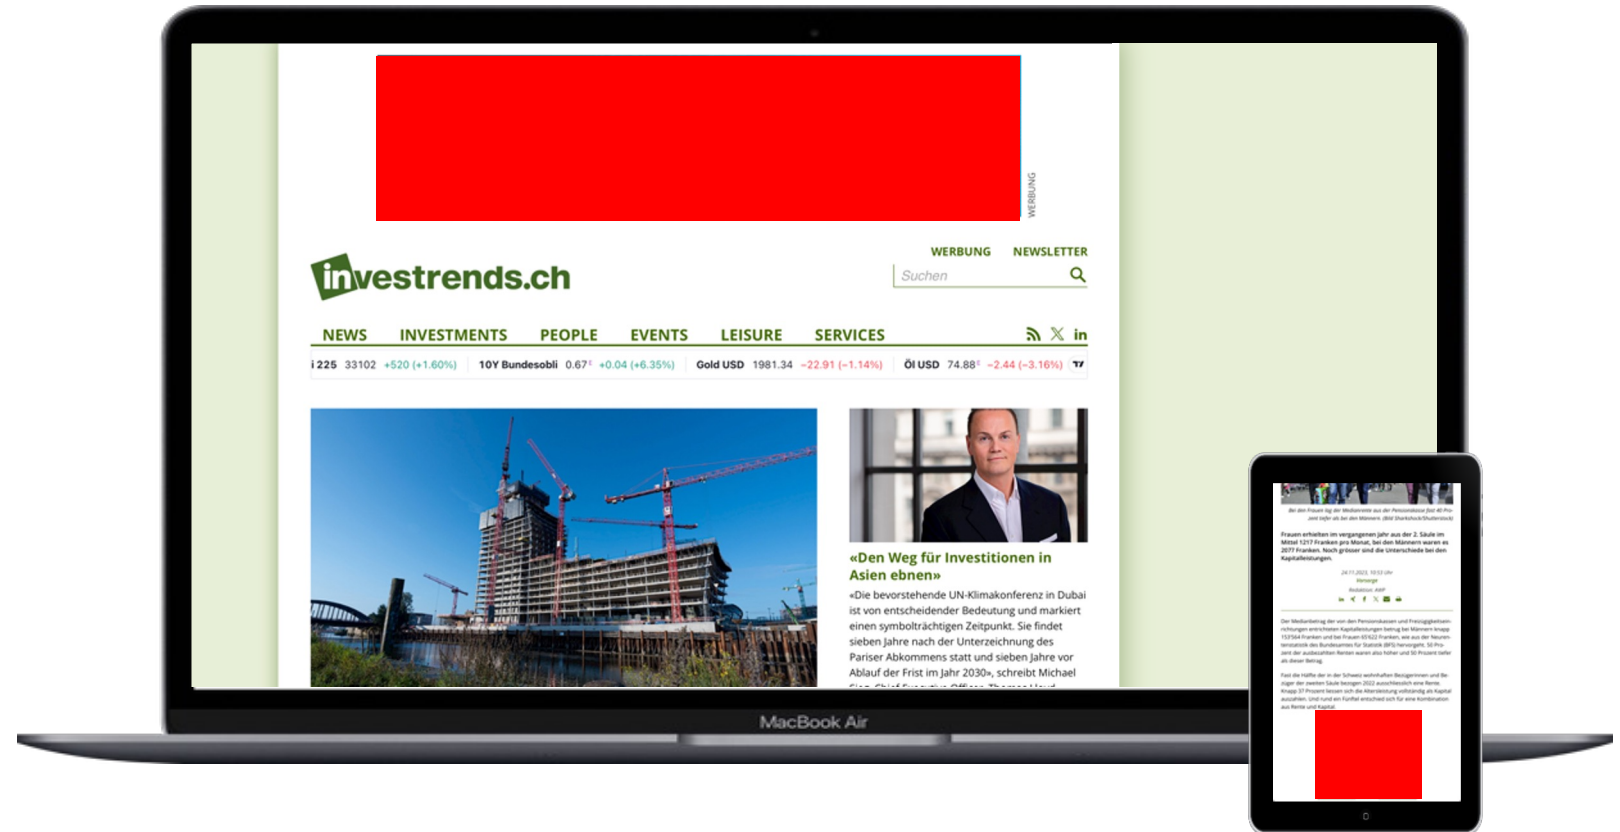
WERBUNG

investrends.ch

WERBUNG NEWSLETTER

Suchen

NEWS INVESTMENTS PEOPLE EVENTS LEISURE SERVICES

i 225 33102 +520 (+1.60%) 10Y Bundesobli 0.67 +0.04 (+6.35%) Gold USD 1981.34 −22.91 (−1.14%) Öl USD 74.88 −2.44 (−3.16%)

«Den Weg für Investitionen in Asien ebnen»

«Die bevorstehende UN-Klimakonferenz in Dubai ist von entscheidender Bedeutung und markiert einen symbolträchtigen Zeitpunkt. Sie findet sieben Jahre nach der Unterzeichnung des Pariser Abkommens statt und sieben Jahre vor Ablauf der Frist im Jahr 2030», schreibt Michael

MacBook Air

Frauen erhielten im vergangenen Jahr aus der 2. Säule im Mittel 1217 Franken pro Monat, bei den Männern waren es 2077 Franken. Noch grösser sind die Unterschiede bei den Kapitalleistungen.

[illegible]